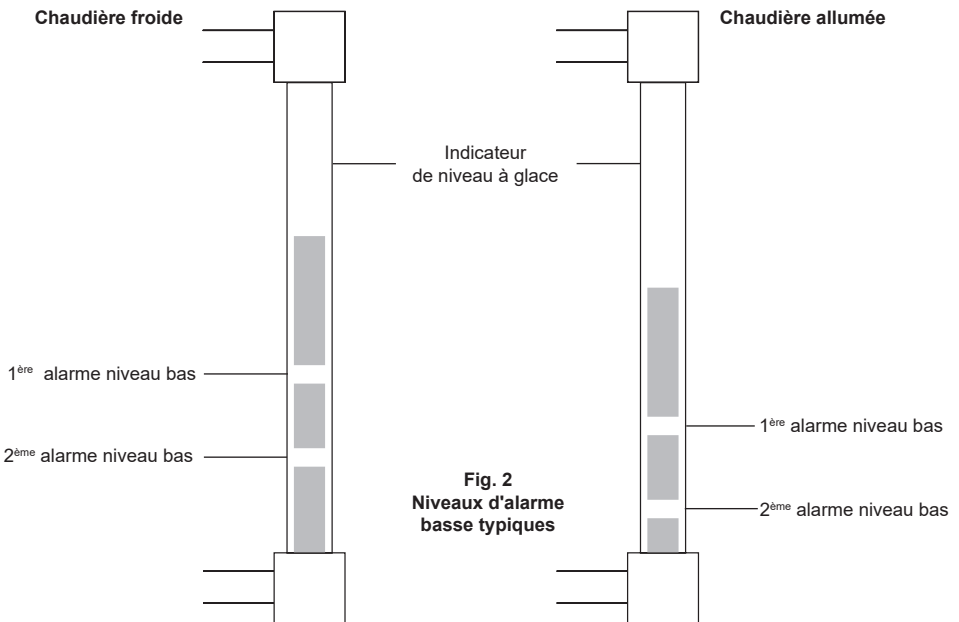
Chaudière froide

Chaudière allumée

Indicateur
de niveau à glace

1$^{ère}$ alarme niveau bas

2$^{ème}$ alarme niveau bas

Fig. 2
Niveaux d'alarme
basse typiques

1$^{ère}$ alarme niveau bas

2$^{ème}$ alarme niveau bas